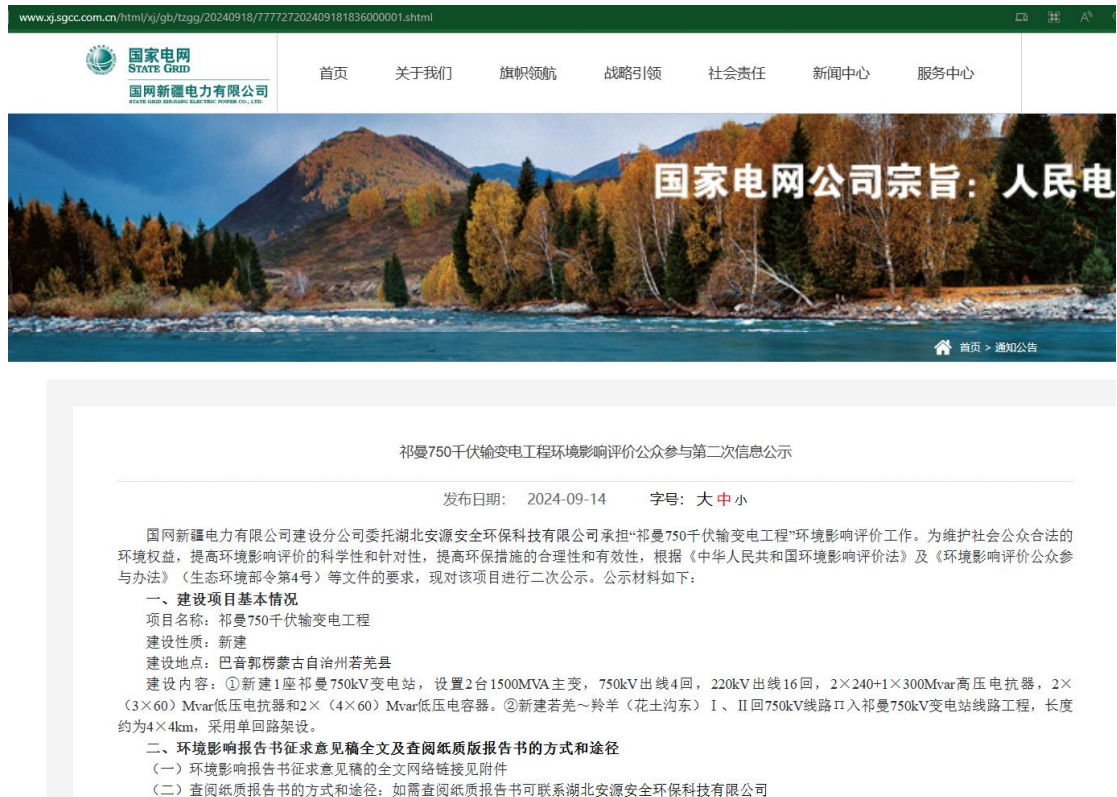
www.xj.sgcc.com.cn/html/xj/gb/tzgg/20240918/77772720240918183600001.shtml

国家电网
STATE GRID
国网新疆电力有限公司
STATE GRID XINJIANG ELECTRIC POWER CO., LTD.

首页 关于我们 旗帜领航 战略引领 社会责任 新闻中心 服务中心

国家电网公司宗旨：人民电

首页 > 通知公告

祁曼750千伏输变电工程环境影响评价公众参与第二次信息公示

发布日期： 2024-09-14 字号：大 中 小

国网新疆电力有限公司建设分公司委托湖北安源安全环保科技有限公司承担"祁曼750千伏输变电工程"环境影响评价工作。为维护社会公众合法的环境权益，提高环境影响评价的科学性和针对性，提高环保措施的合理性和有效性，根据《中华人民共和国环境影响评价法》及《环境影响评价公众参与办法》（生态环境部令第4号）等文件的要求，现对该项目进行二次公示。公示材料如下：

一、建设项目基本情况

项目名称：祁曼750千伏输变电工程

建设性质：新建

建设地点：巴音郭楞蒙古自治州若羌县

建设内容：①新建1座祁曼750kV变电站，设置2台1500MVA主变，750kV出线4回，220kV出线16回，$2\times240+1\times300$Mvar高压电抗器，$2\times(3\times60)$Mvar低压电抗器和$2\times(4\times60)$Mvar低压电容器。②新建若羌～羚羊（花土沟东）Ⅰ、Ⅱ回750kV线路π入祁曼750kV变电站线路工程，长度约为$4\times4$km，采用单回路架设。

二、环境影响报告书征求意见稿全文及查阅纸质版报告书的方式和途径

（一）环境影响报告书征求意见稿的全文网络链接见附件

（二）查阅纸质报告书的方式和途径：如需查阅纸质报告书可联系湖北安源安全环保科技有限公司